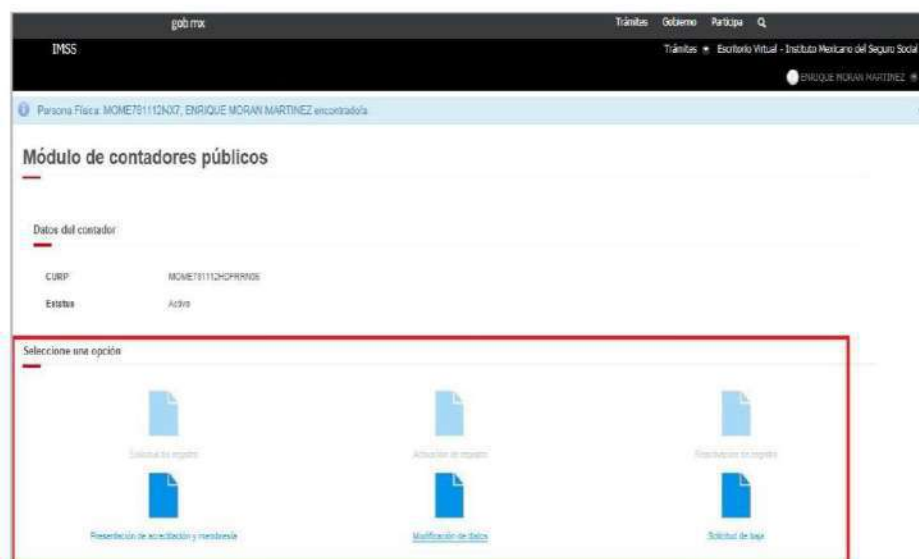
gob mx

Trámites Gobierno Participa

IMSS

Trámites Escritorio Virtual - Instituto Mexicano del Seguro Social

ENRIQUE MORAN MARTINEZ

Persona Física: MOME701112NX7, ENRIQUE MORAN MARTINEZ encontrado/a

Módulo de contadores públicos

Datos del contador

CURP MOME701112HDFRRN06

Estatus Activo

Seleccione una opción

Solicitud de registro

Activación de registro

Reactivación de registro

Presentación de acreditación y membresía

Modificación de datos

Solicitud de baja